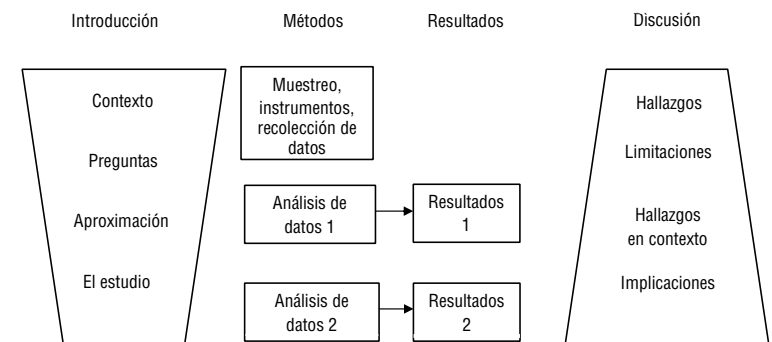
Introducción

Contexto

Preguntas

Aproximación

El estudio

Métodos

Muestreo, instrumentos, recolección de datos

Análisis de datos 1

Análisis de datos 2

Resultados

Resultados 1

Resultados 2

Discusión

Hallazgos

Limitaciones

Hallazgos en contexto

Implicaciones